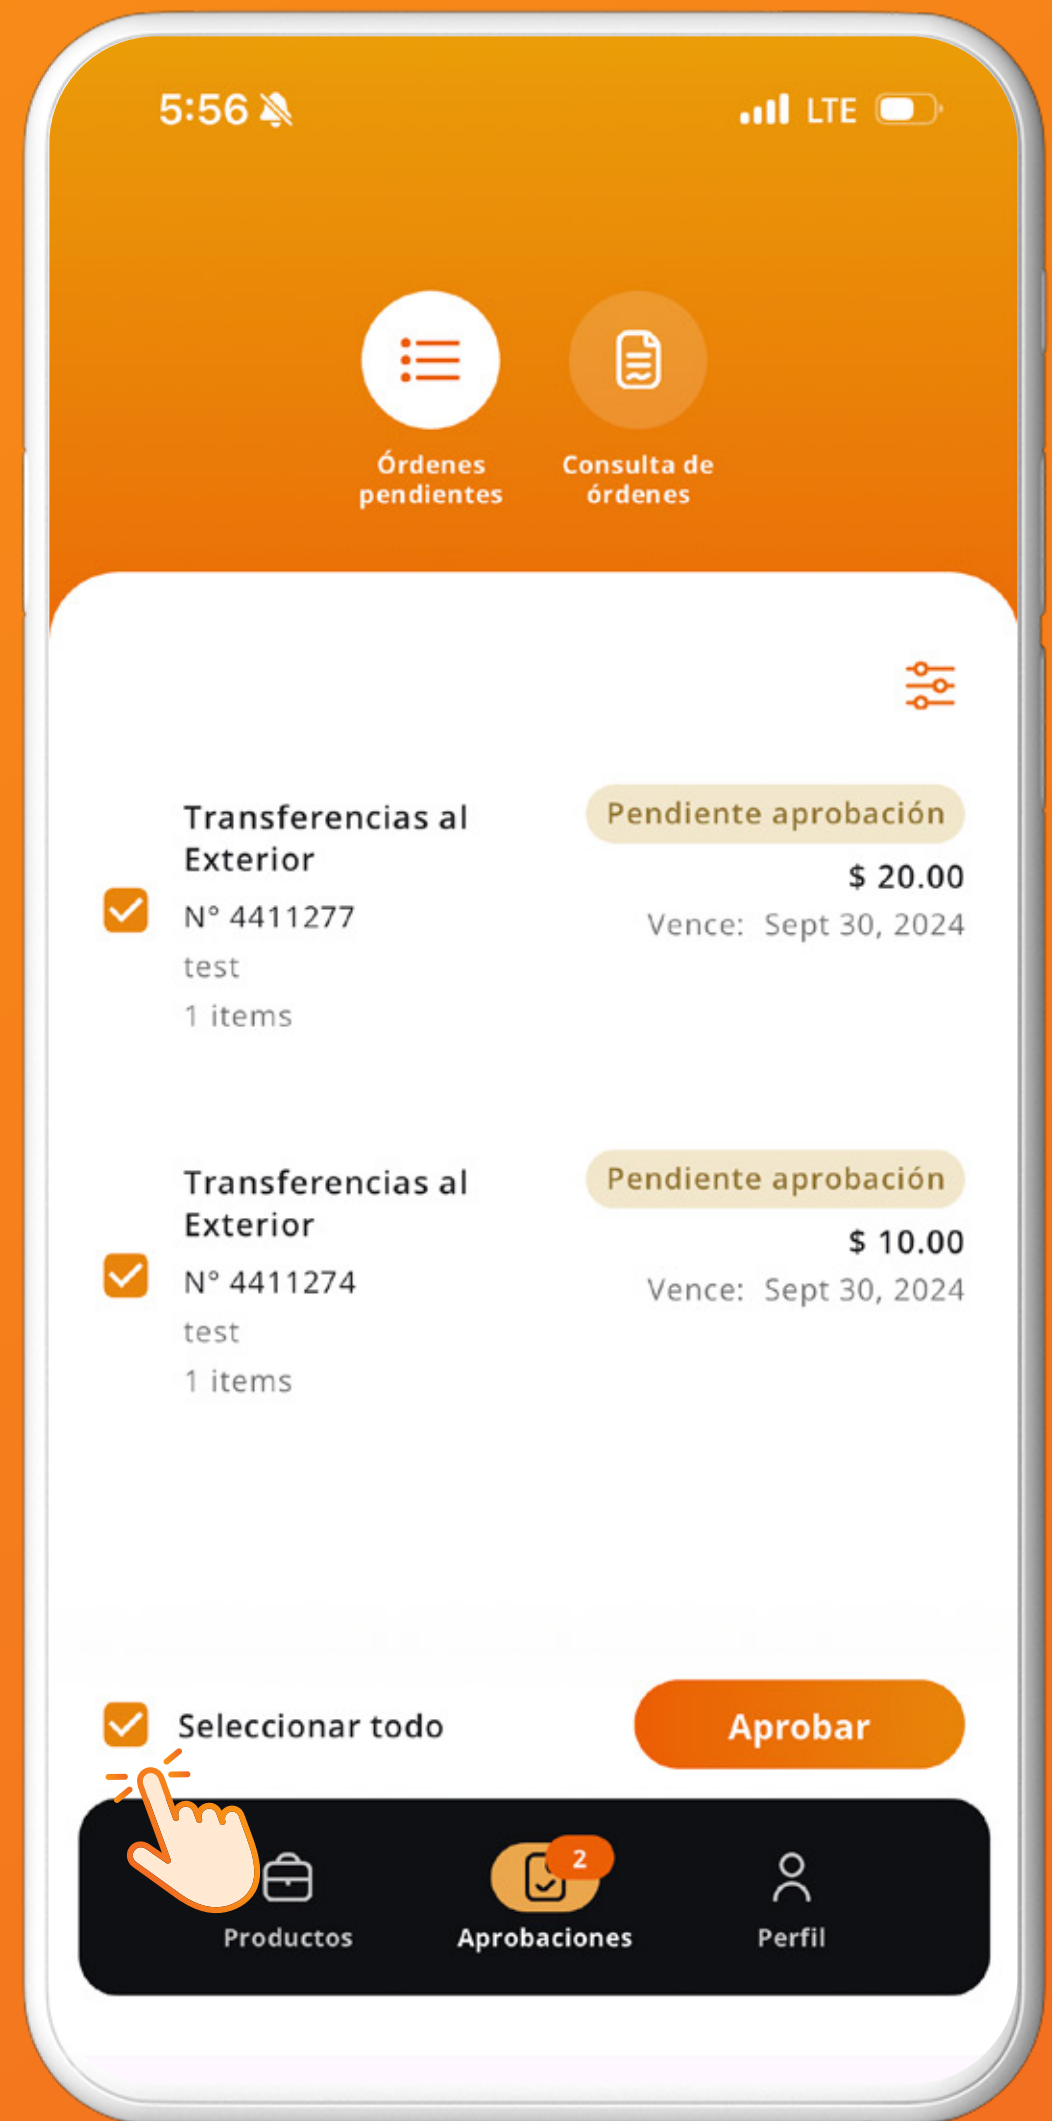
5:56

LTE

Órdenes pendientes

Consulta de órdenes

Transferencias al Exterior
N° 4411277
test
1 items

Pendiente aprobación
$ 20.00
Vence: Sept 30, 2024

Transferencias al Exterior
N° 4411274
test
1 items

Pendiente aprobación
$ 10.00
Vence: Sept 30, 2024

Seleccionar todo

Aprobar

Productos

2
Aprobaciones

Perfil